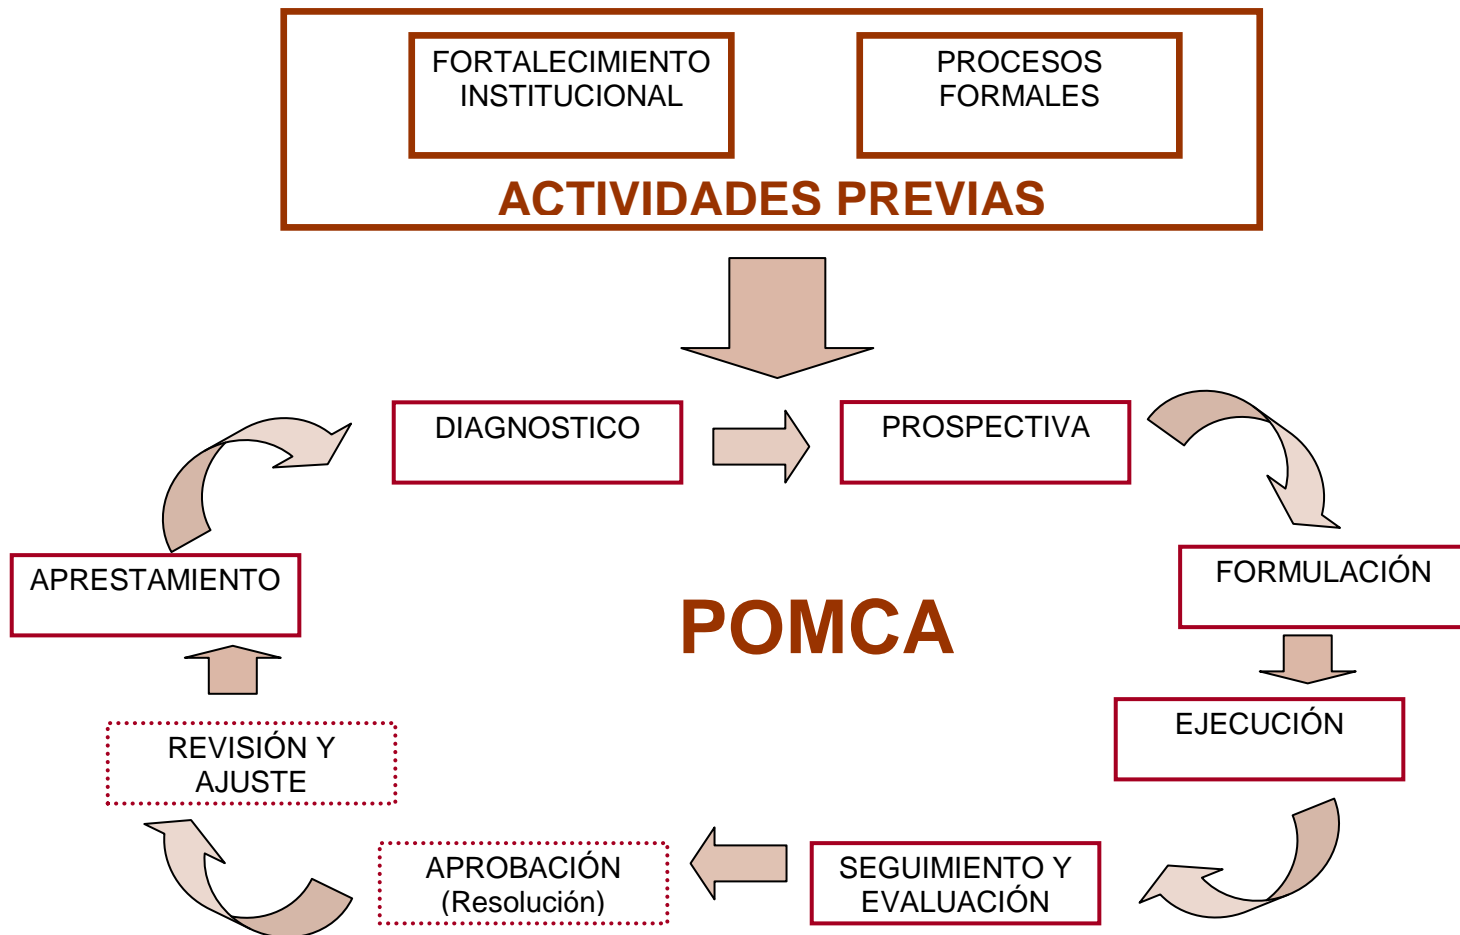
FORTALECIMIENTO INSTITUCIONAL

PROCESOS FORMALES

ACTIVIDADES PREVIAS

DIAGNOSTICO

PROSPECTIVA

APRESTAMIENTO

POMCA

FORMULACIÓN

EJECUCIÓN

REVISIÓN Y AJUSTE

APROBACIÓN (Resolución)

SEGUIMIENTO Y EVALUACIÓN